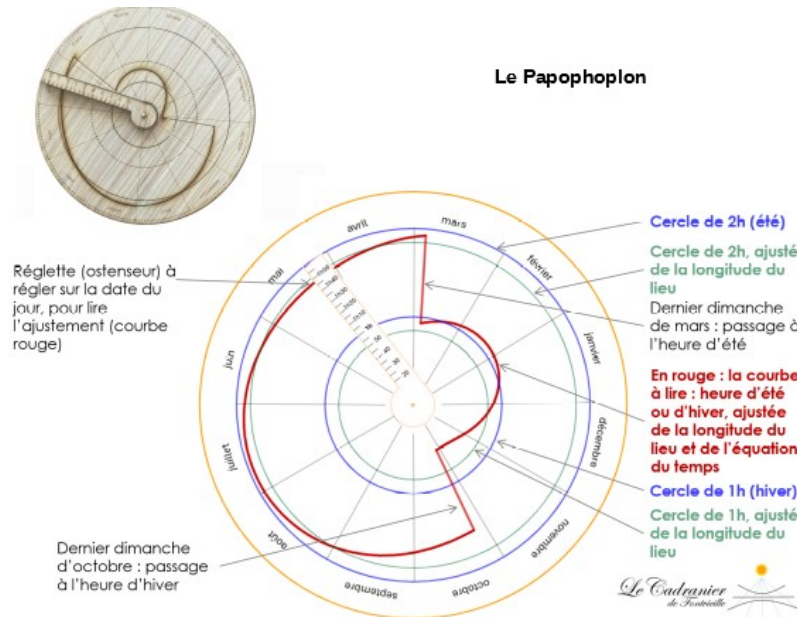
Le Papophoplon

Cercle de 2h (été)

Cercle de 2h, ajusté de la longitude du lieu

Dernier dimanche de mars : passage à l'heure d'été

En rouge : la courbe à lire : heure d'été ou d'hiver, ajustée de la longitude du lieu et de l'équation du temps

Cercle de 1h (hiver)

Cercle de 1h, ajusté de la longitude du lieu

Réglette (ostenseur) à régler sur la date du jour, pour lire l'ajustement (courbe rouge)

Dernier dimanche d'octobre : passage à l'heure d'hiver

mars
février
janvier
décembre
novembre
octobre
septembre
août
juillet
juin
mai
avril

Le Cadranier de Fontvieille